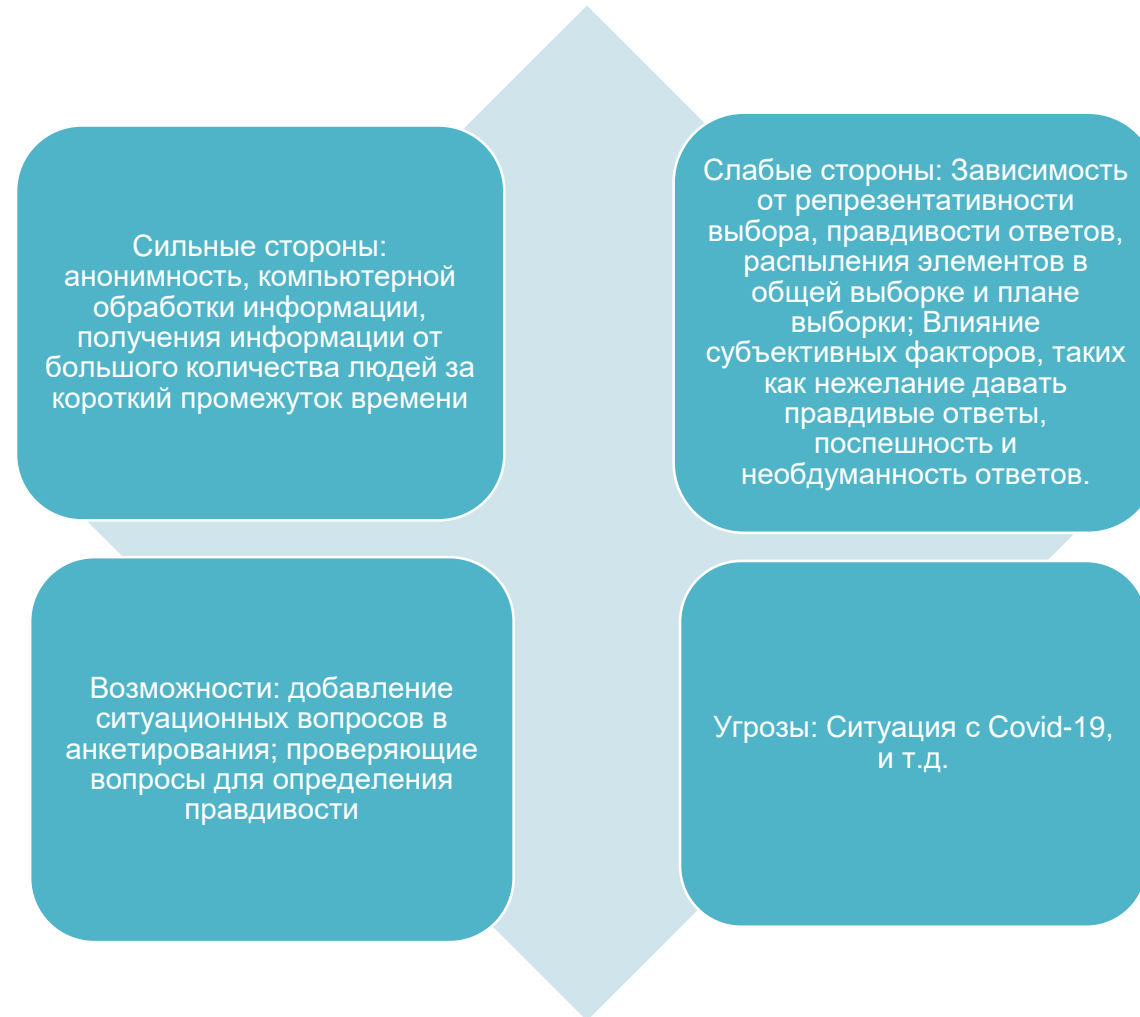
Сильные стороны: анонимность, компьютерной обработки информации, получения информации от большого количества людей за короткий промежуток времени

Слабые стороны: Зависимость от репрезентативности выбора, правдивости ответов, распыления элементов в общей выборке и плане выборки; Влияние субъективных факторов, таких как нежелание давать правдивые ответы, поспешность и необдуманность ответов.

Возможности: добавление ситуационных вопросов в анкетирования; проверяющие вопросы для определения правдивости

Угрозы: Ситуация с Covid-19, и т.д.